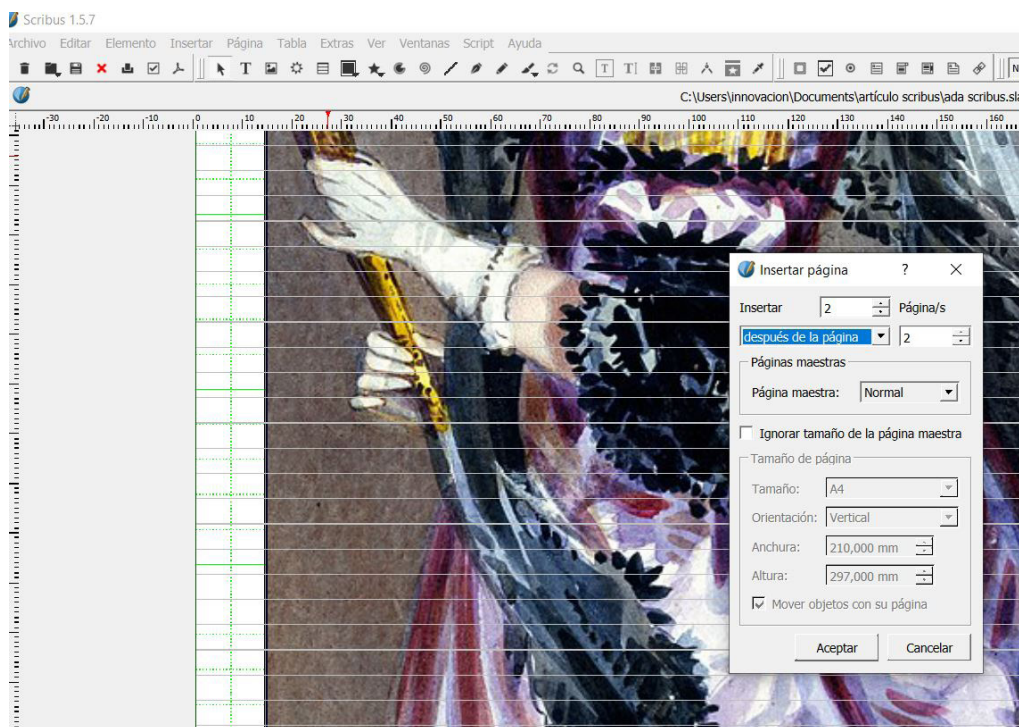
Scribus 1.5.7

Archivo Editar Elemento Insertar Página Tabla Extras Ver Ventanas Script Ayuda

C:\Users\innovacion\Documents\artículo scribus\ada scribus.sla

-30 -20 -10 0 10 20 30 40 50 60 70 80 90 100 110 120 130 140 150 160

Insertar página ? ×

Insertar 2 Página/s

después de la página 2

Páginas maestras

Página maestra: Normal

Ignorar tamaño de la página maestra

Tamaño de página

Tamaño: A4

Orientación: Vertical

Anchura: 210,000 mm

Altura: 297,000 mm

Mover objetos con su página

Aceptar Cancelar